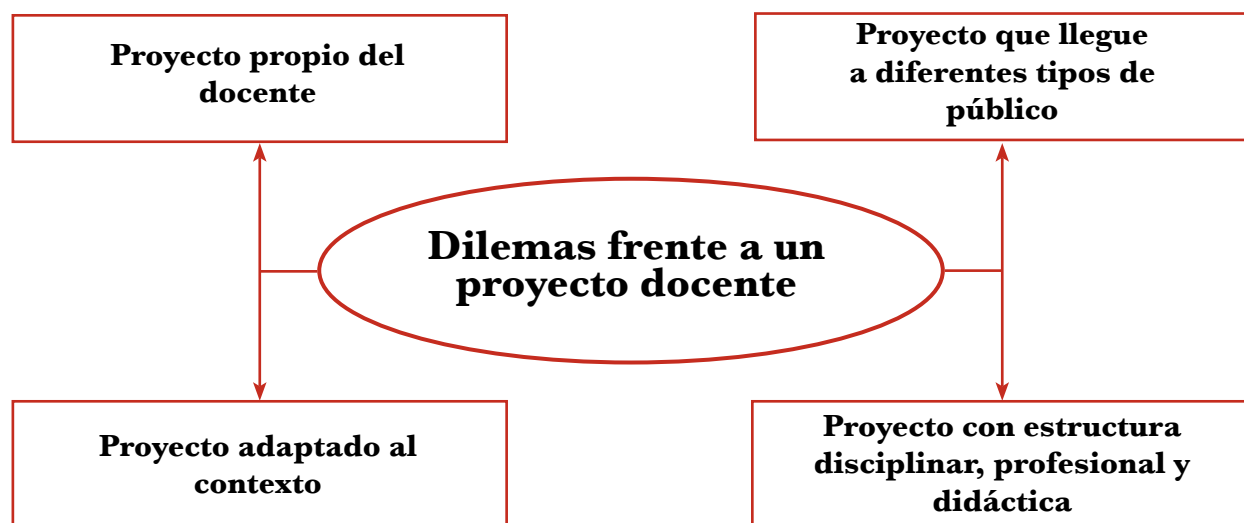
Proyecto propio del docente

Proyecto que llegue a diferentes tipos de público

Dilemas frente a un proyecto docente

Proyecto adaptado al contexto

Proyecto con estructura disciplinar, profesional y didáctica